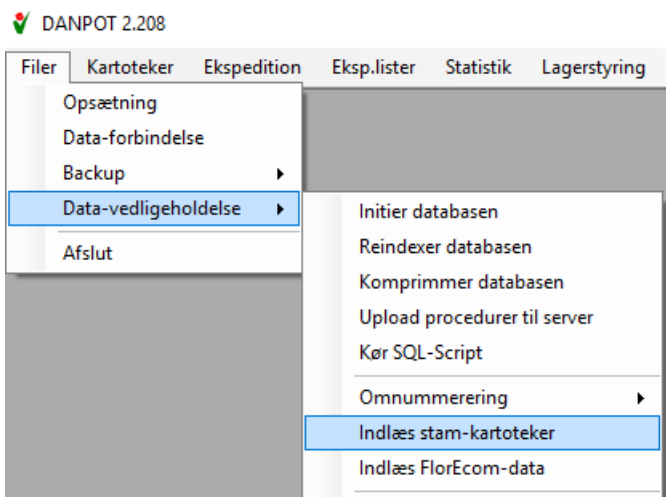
DANPOT 2.208

Filer Kartoteker Ekspedition Eksp.lister Statistik Lagerstyring

Opsætning
Data-forbindelse
Backup
Data-vedligeholdelse
Afslut

Initier databasen
Reindexer databasen
Komprimmer databasen
Upload procedurer til server
Kør SQL-Script
Omnummerering
Indlæs stam-kartoteker
Indlæs FlorEcom-data